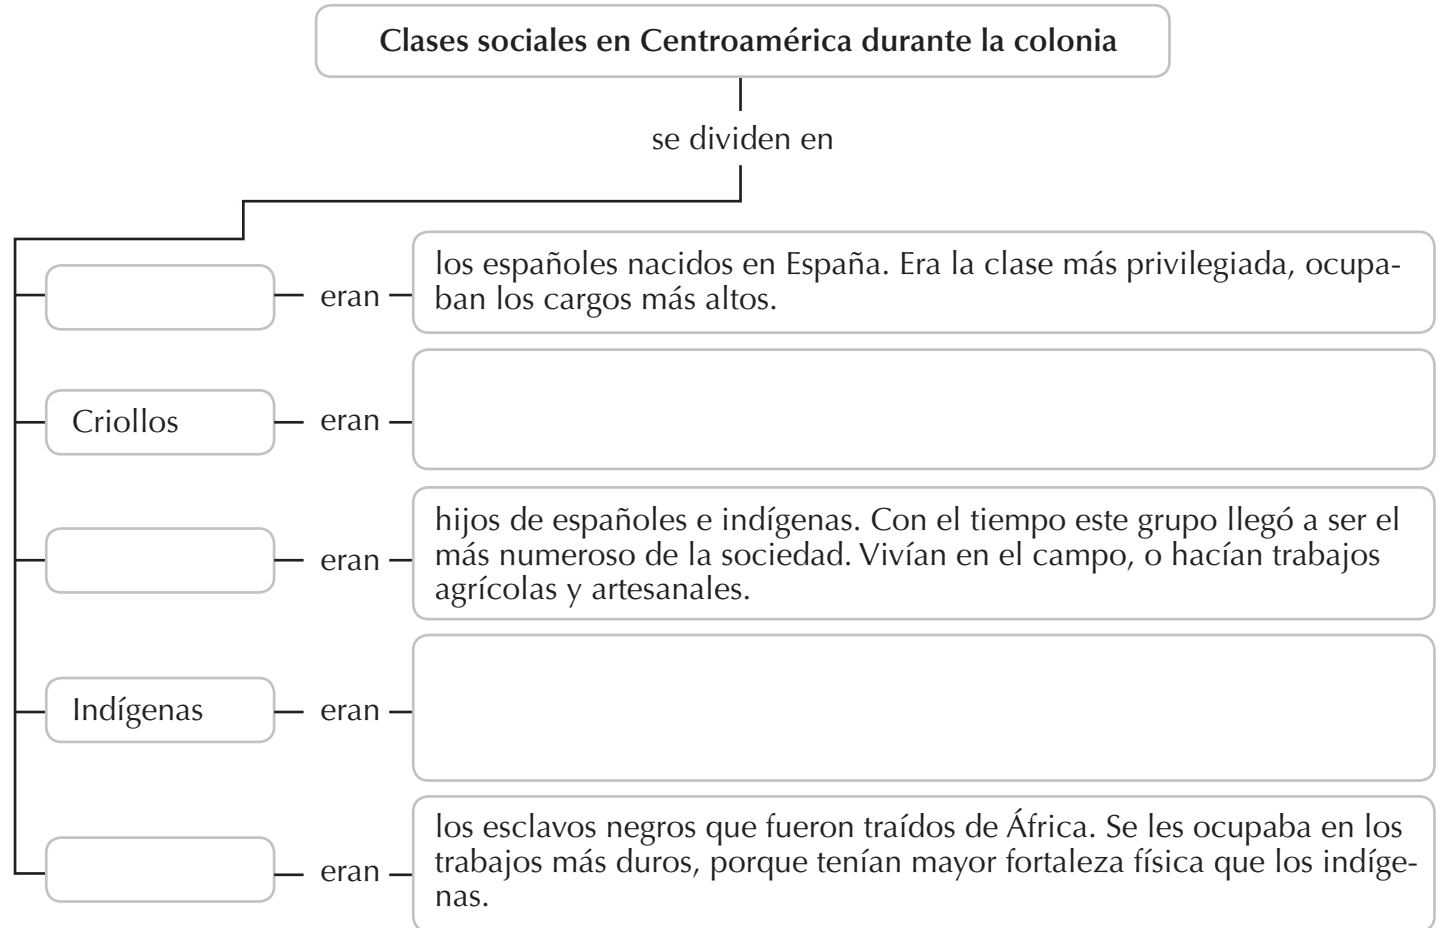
Clases sociales en Centroamérica durante la colonia

se dividen en

eran

los españoles nacidos en España. Era la clase más privilegiada, ocupaban los cargos más altos.

Criollos

eran

eran

hijos de españoles e indígenas. Con el tiempo este grupo llegó a ser el más numeroso de la sociedad. Vivían en el campo, o hacían trabajos agrícolas y artesanales.

Indígenas

eran

eran

los esclavos negros que fueron traídos de África. Se les ocupaba en los trabajos más duros, porque tenían mayor fortaleza física que los indígenas.